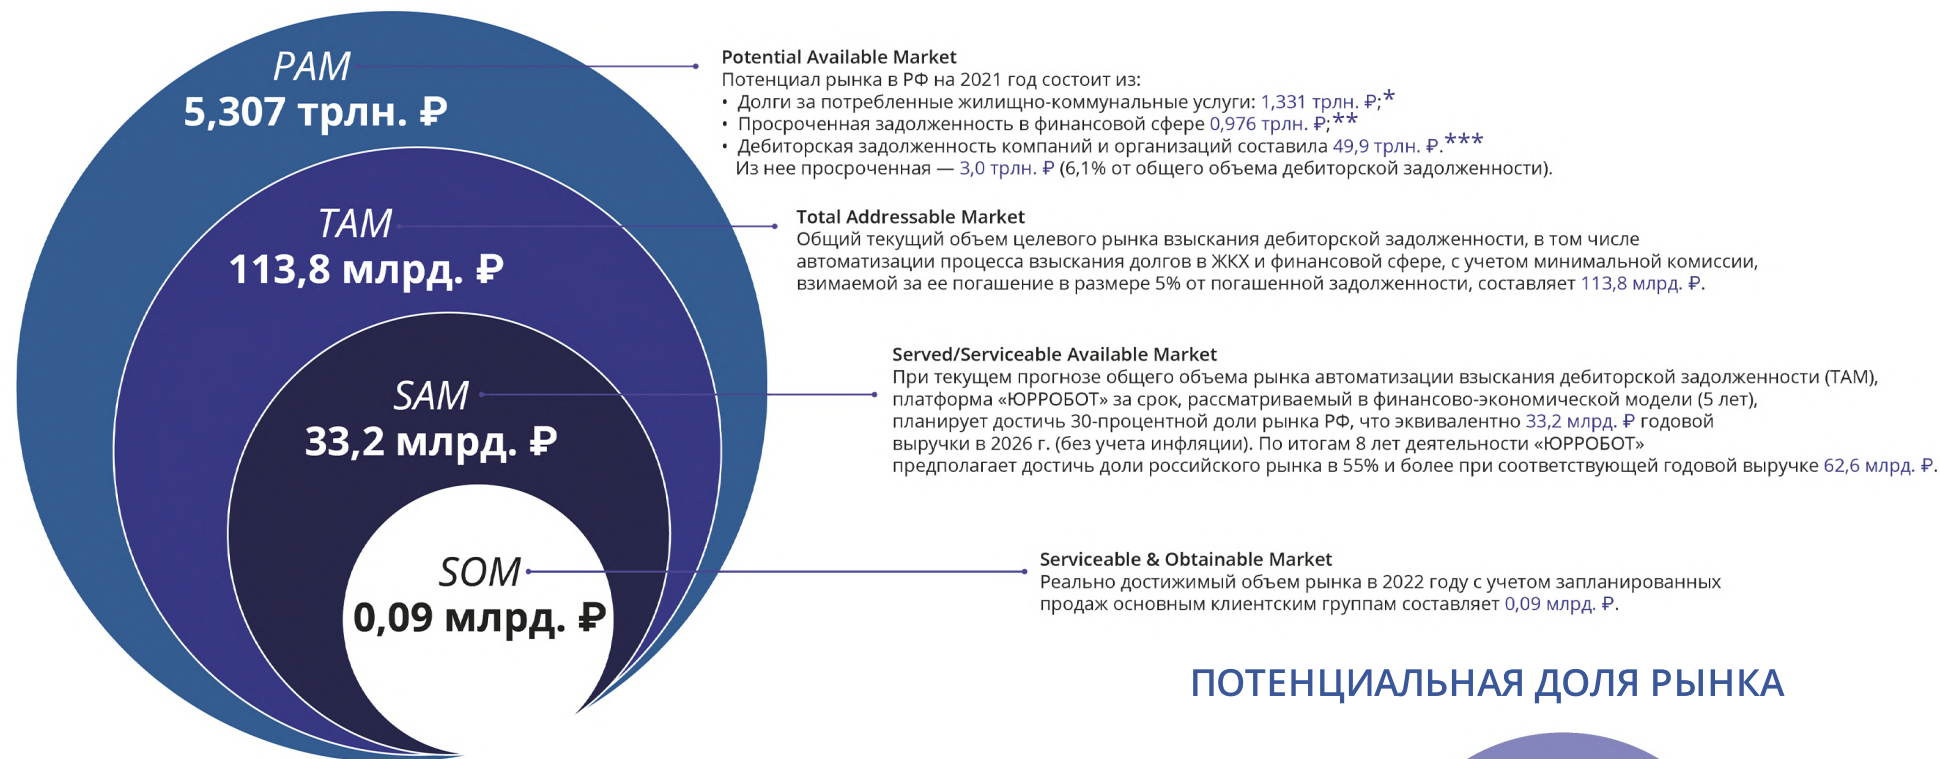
PAM
5,307 трлн. ₽

TAM
113,8 млрд. ₽

SAM
33,2 млрд. ₽

SOM
0,09 млрд. ₽

Potential Available Market
Потенциал рынка в РФ на 2021 год состоит из:
• Долги за потребленные жилищно-коммунальные услуги: 1,331 трлн. ₽;*
• Просроченная задолженность в финансовой сфере 0,976 трлн. ₽;**
• Дебиторская задолженность компаний и организаций составила 49,9 трлн. ₽.***
Из нее просроченная — 3,0 трлн. ₽ (6,1% от общего объема дебиторской задолженности).

Total Addressable Market
Общий текущий объем целевого рынка взыскания дебиторской задолженности, в том числе автоматизации процесса взыскания долгов в ЖКХ и финансовой сфере, с учетом минимальной комиссии, взимаемой за ее погашение в размере 5% от погашенной задолженности, составляет 113,8 млрд. ₽.

Served/Serviceable Available Market
При текущем прогнозе общего объема рынка автоматизации взыскания дебиторской задолженности (ТАМ), платформа «ЮРРОБОТ» за срок, рассматриваемый в финансово-экономической модели (5 лет), планирует достичь 30-процентной доли рынка РФ, что эквивалентно 33,2 млрд. ₽ годовой выручки в 2026 г. (без учета инфляции). По итогам 8 лет деятельности «ЮРРОБОТ» предполагает достичь доли российского рынка в 55% и более при соответствующей годовой выручке 62,6 млрд. ₽.

Serviceable & Obtainable Market
Реально достижимый объем рынка в 2022 году с учетом запланированных продаж основным клиентским группам составляет 0,09 млрд. ₽.

ПОТЕНЦИАЛЬНАЯ ДОЛЯ РЫНКА